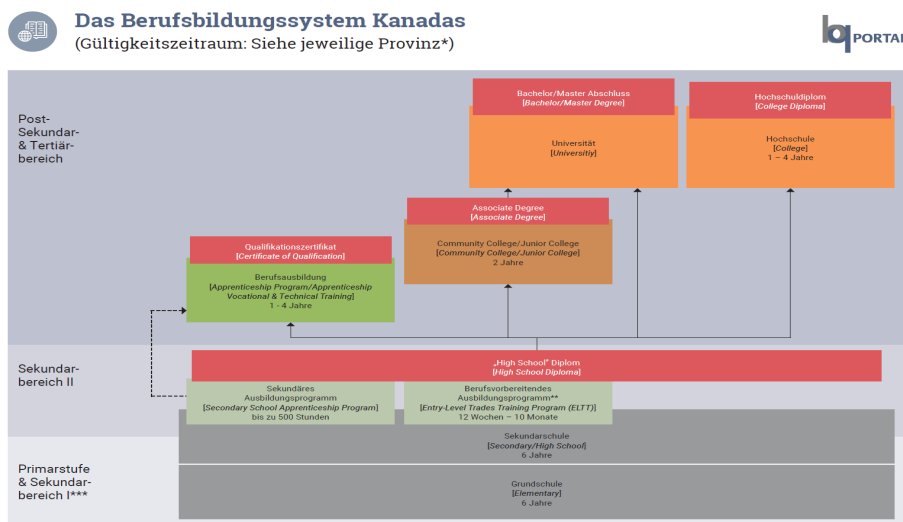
Das Berufsbildungssystem Kanadas
(Gültigkeitszeitraum: Siehe jeweilige Provinz*)

bq PORTAL

Post-Sekundar- & Tertiärbereich

Bachelor/Master Abschluss
[Bachelor/Master Degree]

Universität
[Universitiy]

Hochschuldiplom
[College Diploma]

Hochschule
[College]
1 – 4 Jahre

Associate Degree
[Associate Degree]

Community College/Junior College
[Community College/Junior College]
2 Jahre

Qualifikationszertifikat
[Certificate of Qualification]

Berufsausbildung
[Apprenticeship Program/Apprenticeship Vocational & Technical Training]
1 - 4 Jahre

Sekundarbereich II

„High School" Diplom
[High School Diploma]

Sekundäres Ausbildungsprogramm
[Secondary School Apprenticeship Program]
bis zu 500 Stunden

Berufsvorbereitendes Ausbildungsprogramm**
[Entry-Level Trades Training Program (ELTT)]
12 Wochen – 10 Monate

Sekundarschule
[Secondary/High School]
6 Jahre

Primarstufe & Sekundarbereich I***

Grundschule
[Elementary]
6 Jahre